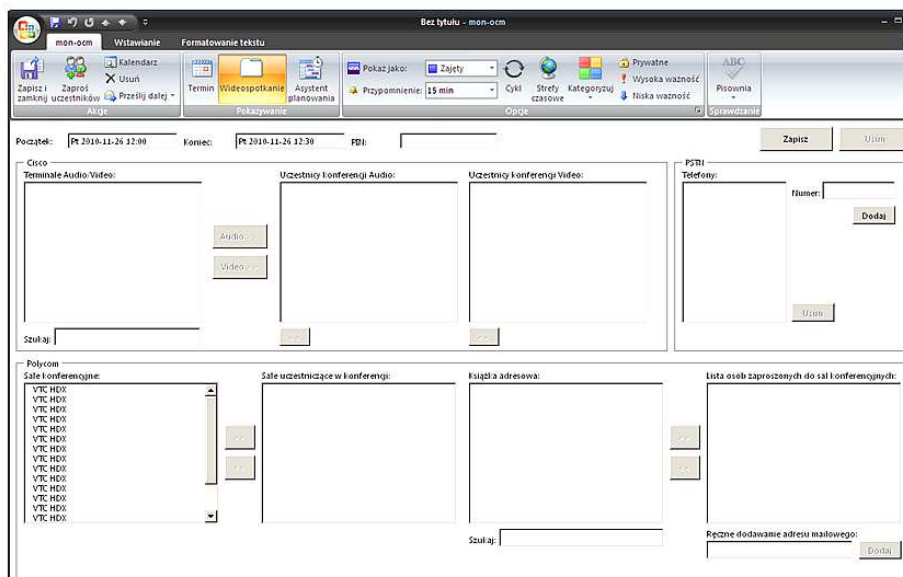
Bez tytułu - mon-ocm

mon-ocm Wstawianie Formatowanie tekstu

Zapisz i zamknij Zaproś uczestników Kalendarz Usuń Prześlij dalej Akcje
Termin Wideospotkanie Asystent planowania Pokazywanie
Pokaż jako: Zajęty Przypomnienie: 15 min Cykl Strefy czasowe Kategoryzuj Prywatne Wysoka ważność Niska ważność Opcje
Pisownia Sprawdzanie

Początek: Pt 2010-11-26 12:00 Koniec: Pt 2010-11-26 12:30 PIN:

Zapisz Usuń

Cisco
Terminale Audio/Video:
Audio >>
Video >>
Szukaj:
Uczestnicy konferencji Audio:
<<
Uczestnicy konferencji Video:
<<

PSTN
Telefony:
Numer:
Dodaj
Usuń

Polycom
Sale konferencyjne:
VTC HDX
VTC HDX
VTC HDX
VTC HDX
VTC HDX
VTC HDX
VTC HDX
VTC HDX
VTC HDX
VTC HDX
VTC HDX
VTC HDX
VTC HDX
VTC HDX
>>
<<
Sale uczestniczące w konferencji:
Książka adresowa:
Szukaj:
>>
<<
Lista osób zaproszonych do sal konferencyjnych:
Ręczne dodawanie adresu mailowego:
Dodaj